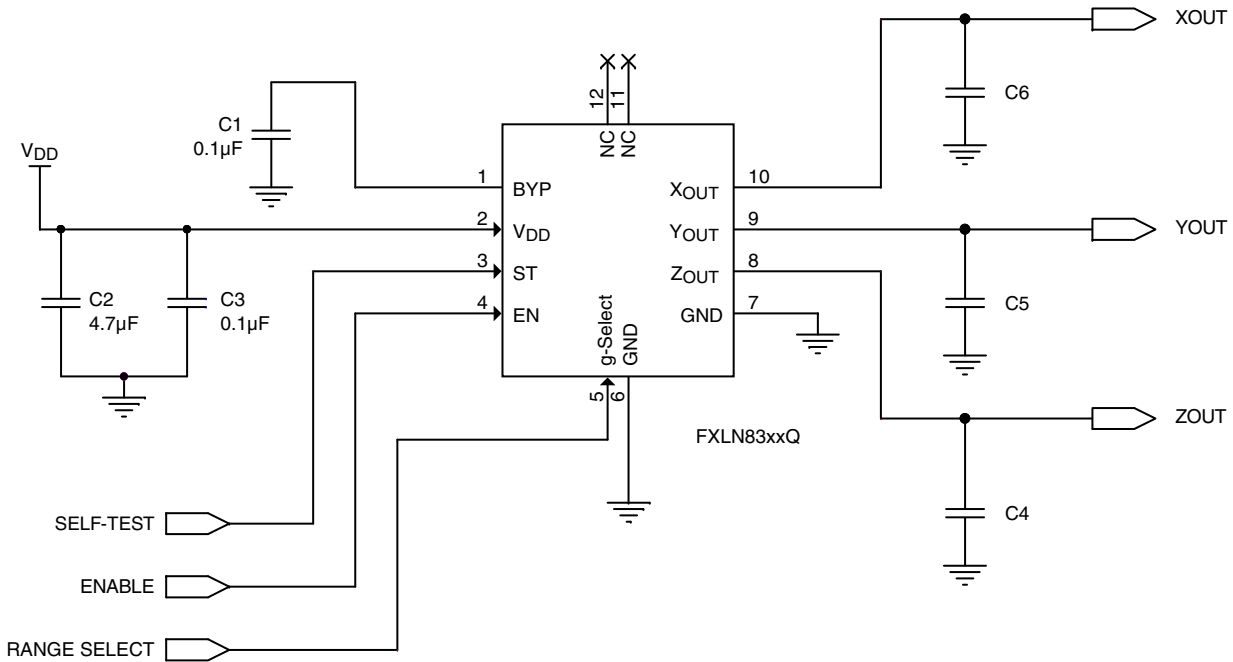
XOUT

C6

C1
0.1µF

12 11
NC NC

$V_{DD}$

1 BYP
2 $V_{DD}$
3 ST
4 EN

$X_{OUT}$ 10
$Y_{OUT}$ 9
$Z_{OUT}$ 8
GND 7

YOUT

C2
4.7µF

C3
0.1µF

g-Select
GND

C5

5 6

FXLN83xxQ

ZOUT

C4

SELF-TEST

ENABLE

RANGE SELECT